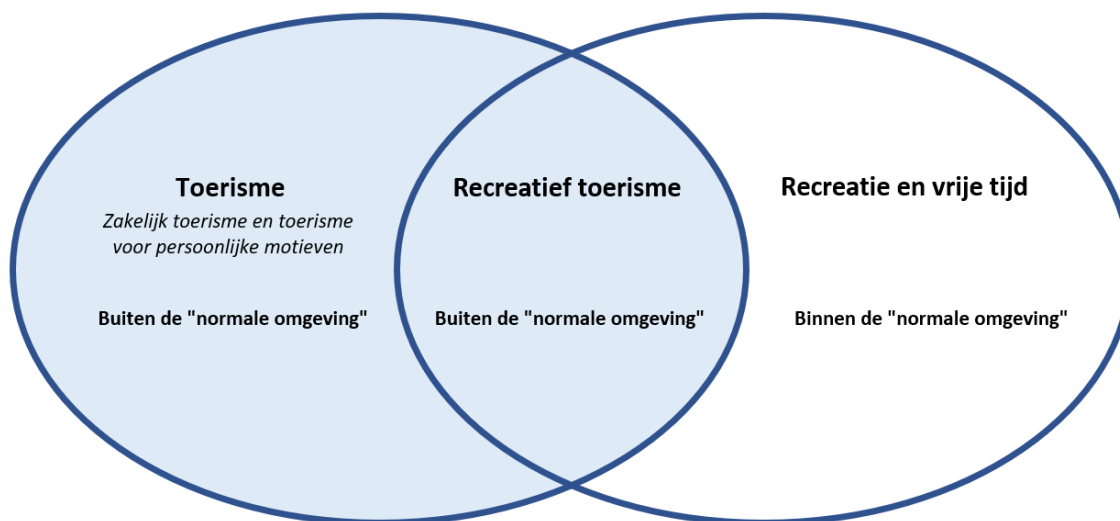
Toerisme
Zakelijk toerisme en toerisme voor persoonlijke motieven

Buiten de "normale omgeving"

Recreatief toerisme

Buiten de "normale omgeving"

Recreatie en vrije tijd

Binnen de "normale omgeving"